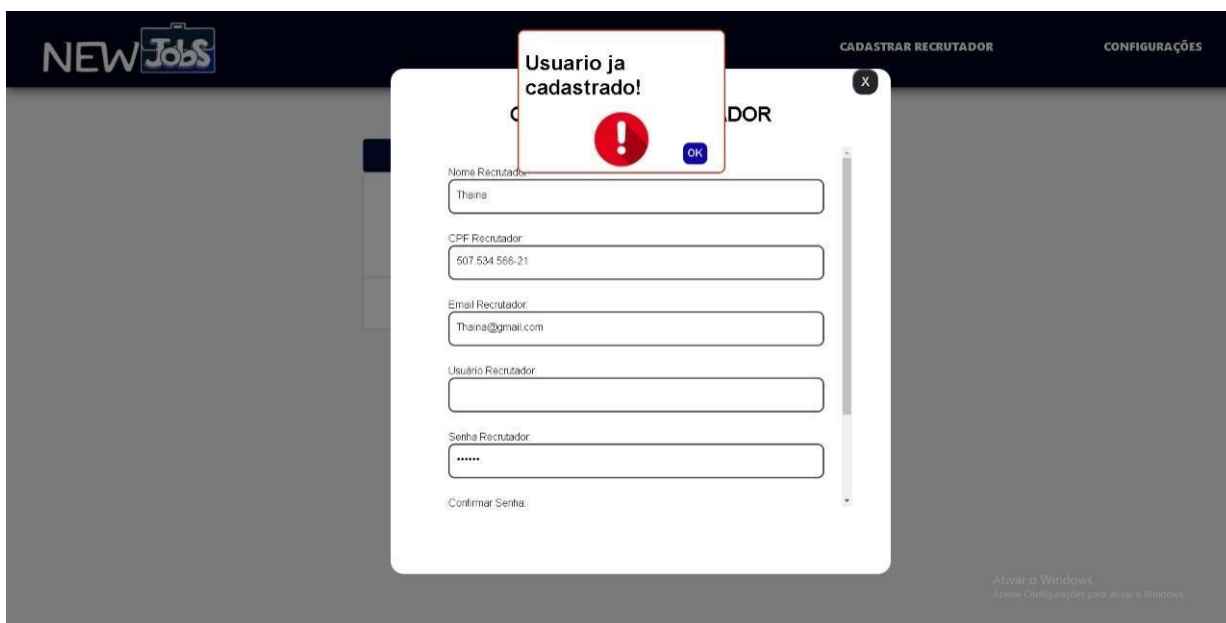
NEW JobS

CADASTRAR RECRUTADOR

CONFIGURAÇÕES

Usuario ja cadastrado!

OK

X

C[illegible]ADOR

Nome Recrutador:
Thaina

CPF Recrutador:
507.534.566-21

Email Recrutador:
Thaina@gmail.com

Usuário Recrutador:

Senha Recrutador:
••••••

Confirmar Senha:

Ativar o Windows
Acesse Configurações para ativar o Windows.